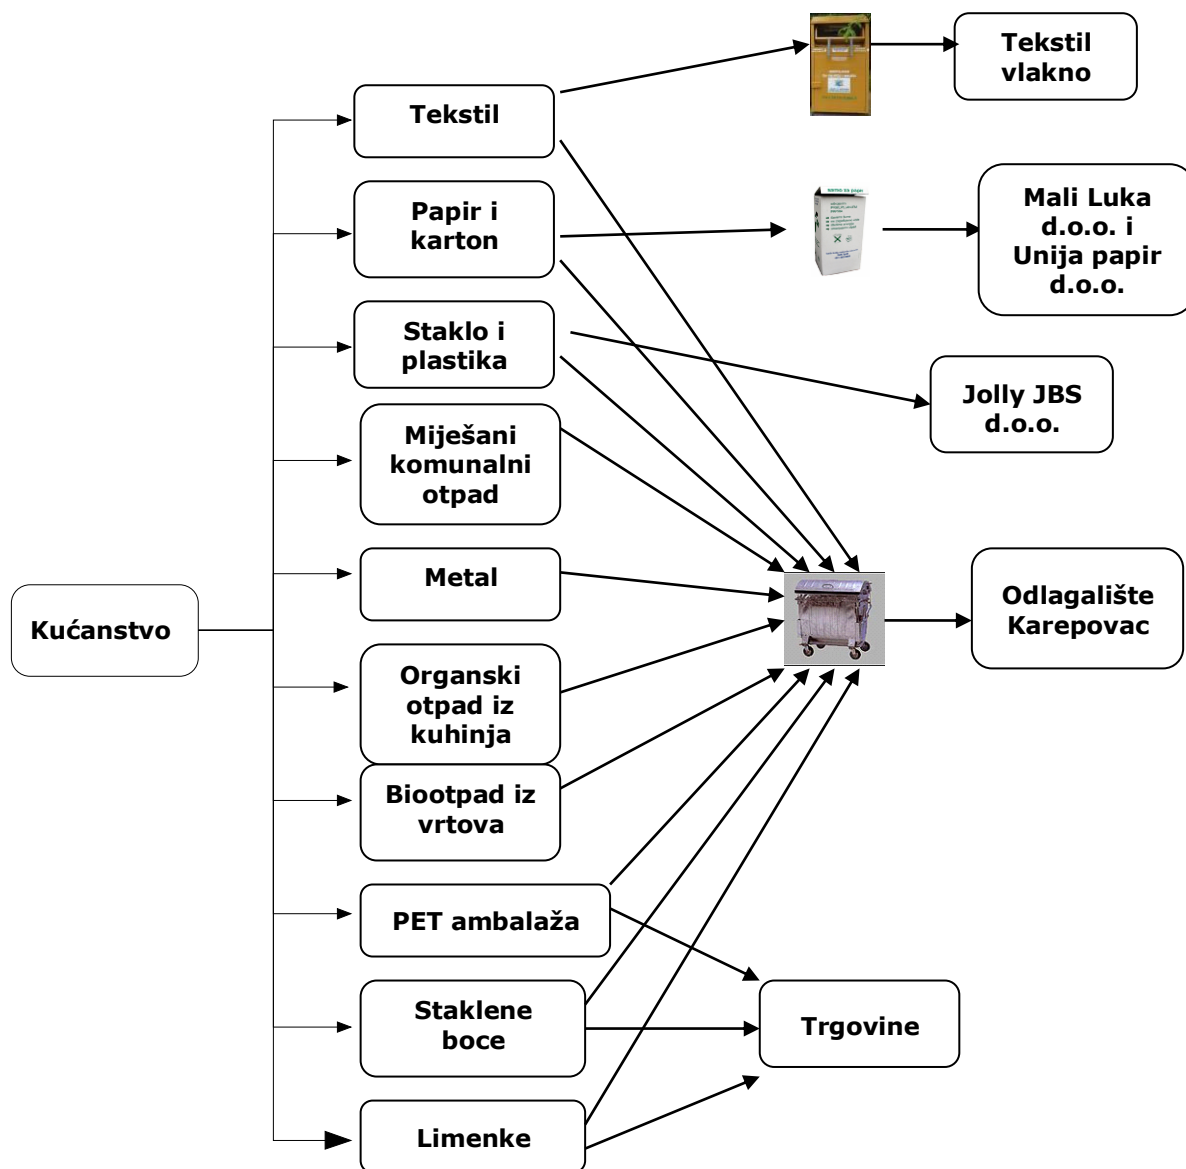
Kućanstvo

Tekstil

Papir i karton

Staklo i plastika

Miješani komunalni otpad

Metal

Organski otpad iz kuhinja

Biootpad iz vrtova

PET ambalaža

Staklene boce

Limenke

Tekstil vlakno

Mali Luka d.o.o. i Unija papir d.o.o.

Jolly JBS d.o.o.

Odlagalište Karepovac

Trgovine